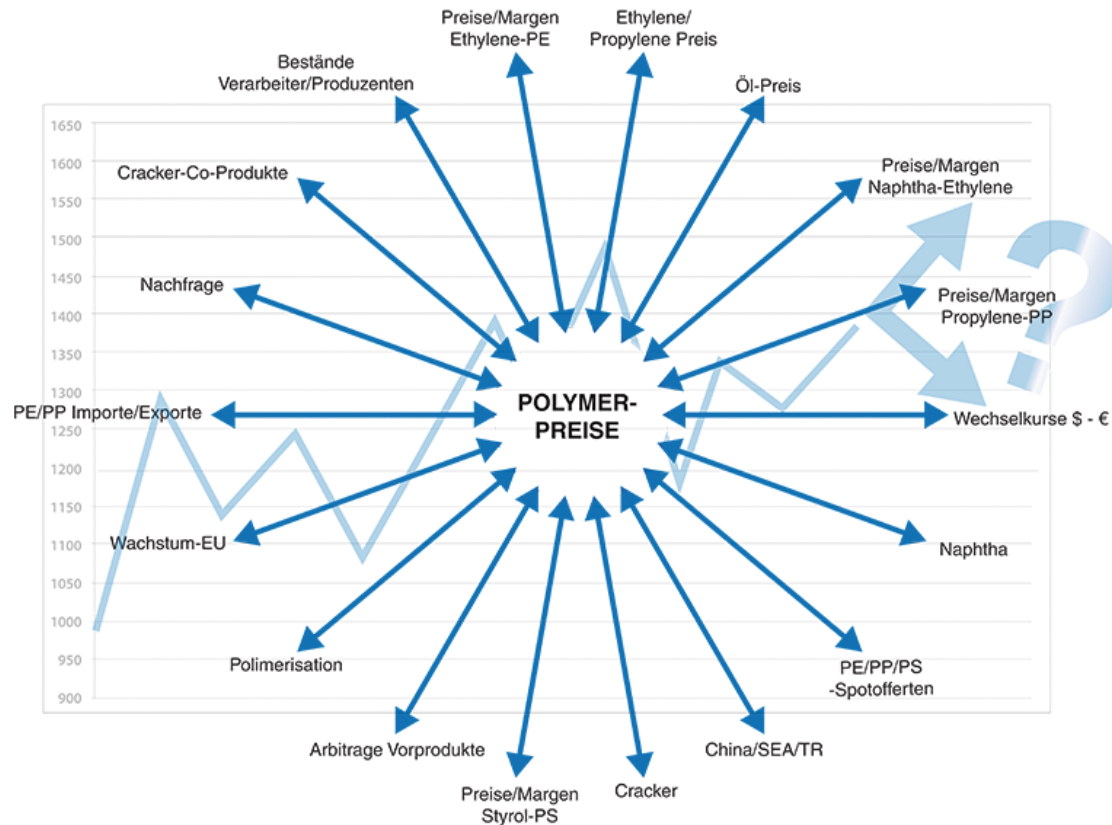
Preise/Margen Ethylene-PE

Ethylene/ Propylene Preis

Bestände Verarbeiter/Produzenten

Öl-Preis

1650

1600

Cracker-Co-Produkte

Preise/Margen Naphtha-Ethylene

1550

1500

1450

Nachfrage

1400

Preise/Margen Propylene-PP

1350

1300

PE/PP Importe/Exporte

POLYMER-PREISE

Wechselkurse $ - €

1250

1200

1150

1100

Wachstum-EU

Naphtha

1050

1000

950

Polimerisation

PE/PP/PS -Spotofferten

900

Arbitrage Vorprodukte

China/SEA/TR

Preise/Margen Styrol-PS

Cracker

?